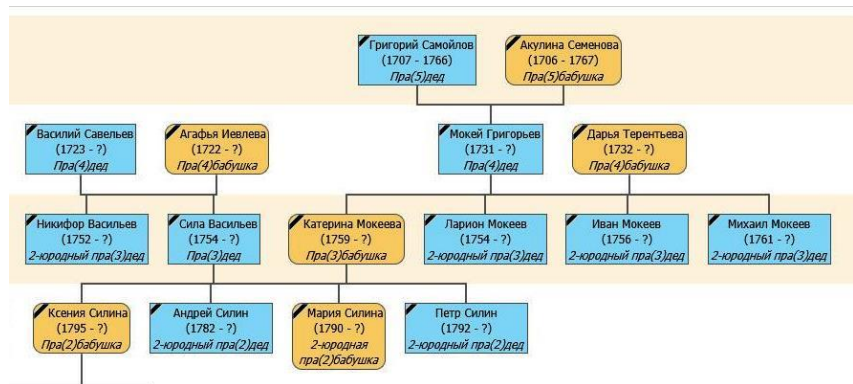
Григорий Самойлов
(1707 - 1766)
Пра(5)дед

Акулина Семенова
(1706 - 1767)
Пра(5)бабушка

Василий Савельев
(1723 - ?)
Пра(4)дед

Агафья Иевлева
(1722 - ?)
Пра(4)бабушка

Мокей Григорьев
(1731 - ?)
Пра(4)дед

Дарья Терентьева
(1732 - ?)
Пра(4)бабушка

Никифор Васильев
(1752 - ?)
2-юродный пра(3)дед

Сила Васильев
(1754 - ?)
Пра(3)дед

Катерина Мокеева
(1759 - ?)
Пра(3)бабушка

Ларион Мокеев
(1754 - ?)
2-юродный пра(3)дед

Иван Мокеев
(1756 - ?)
2-юродный пра(3)дед

Михаил Мокеев
(1761 - ?)
2-юродный пра(3)дед

Ксения Силина
(1795 - ?)
Пра(2)бабушка

Андрей Силин
(1782 - ?)
2-юродный пра(2)дед

Мария Силина
(1790 - ?)
2-юродная пра(2)бабушка

Петр Силин
(1792 - ?)
2-юродный пра(2)дед